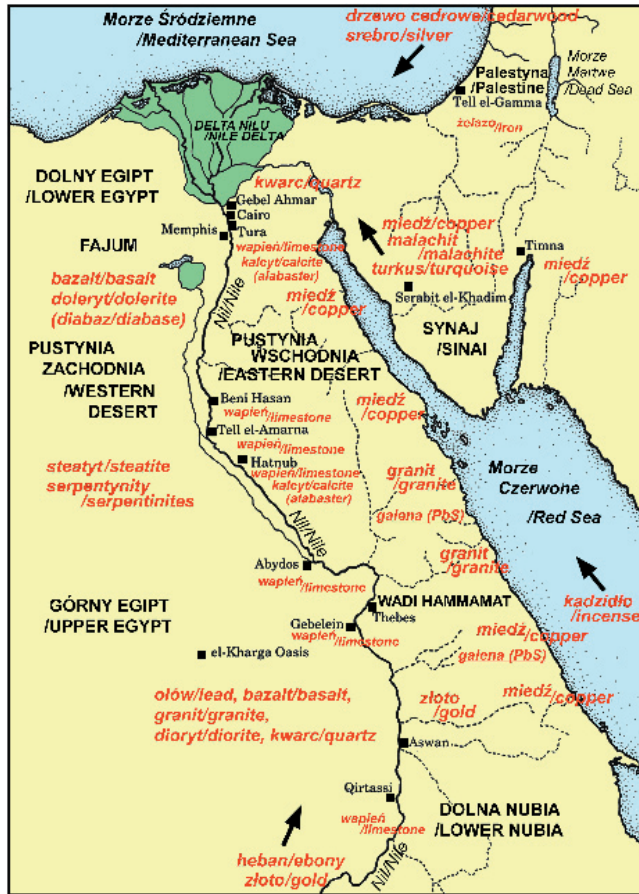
Morze Śródziemne
/Mediterranean Sea

drzewo cedrowe/cedarwood
srebro/silver

Palestyna
/Palestine
Tell el-Gamma

Morze
Martwe
/Dead Sea

żelazo/iron

DELTA NILU
/NILE DELTA

DOLNY EGIPT
/LOWER EGYPT

kwarc/quartz

Gebel Ahmar
Cairo
Memphis
Tura

FAJUM

wapień/limestone
kalcyt/calcite
(alabaster)

miedź/copper
/malachit
/malachite
turkus/turquoise

Timna

miedź
/copper

bazalt/basalt
doleryt/dolerite
(diabaz/diabase)

miedź
/copper

Serabit el-Khadim

SYNAJ
/SINAI

Nil/Nile

PUSTYNIA
ZACHODNIA
/WESTERN
DESERT

PUSTYNIA
WSCHODNIA
/EASTERN DESERT

Beni Hasan
wapień/limestone

miedź
/copper

Tell el-Amarna
wapień/limestone

steatyt/steatite
serpentynity
/serpentinites

Hatnub
wapień/limestone
kalcyt/calcite
(alabaster)

granit
/granite

Morze
Czerwone

/Red Sea

galena (PbS)

Nil/Nile

granit
/granite

Abydos
wapień/limestone

WADI HAMMAMAT

GÓRNY EGIPT
/UPPER EGYPT

Gebelein
wapień/limestone
Thebes

kadzidło
/incense

el-Kharga Oasis

miedź/copper
galena (PbS)

ołów/lead, bazalt/basalt,
granit/granite,
dioryt/diorite, kwarc/quartz

złoto
/gold

miedź/copper

Aswan

Qirtassi
wapień
/limestone

DOLNA NUBIA
/LOWER NUBIA

heban/ebony
złoto/gold

Nil/Nile